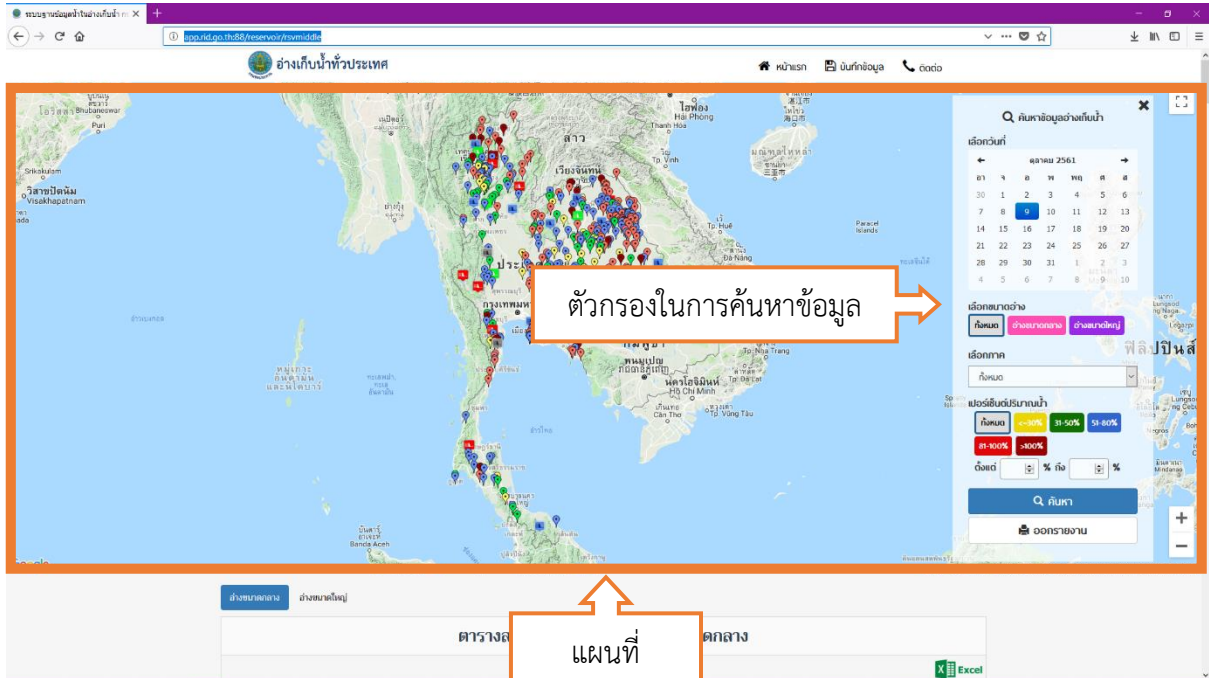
ระบบฐานข้อมูลน้ำในอ่างเก็บน้ำ ×

app.rid.go.th:88/reservoir/rsvmiddle

อ่างเก็บน้ำทั่วประเทศ

หน้าแรก บันทึกข้อมูล ติดต่อ

ไฮฟอง Hai Phong
ลาว
เวียงจันทน์
Srikakulam
วิสาขปัตนัม Visakhapatnam
Paracel Islands
Đà Nẵng
กรุงเทพมหานคร
กัมพูชา
พนมเปญ
นครโฮจิมินห์ Ho Chi Minh
Cần Thơ
Vũng Tàu
Nha Trang
บันดาอาเจะห์ Banda Aceh
ฟิลิปปินส์

ค้นหาข้อมูลอ่างเก็บน้ำ

เลือกวันที่

| ← | | ตุลาคม 2561 | | | | → |
|---|---|---|---|---|---|---|
| อา | จ | อ | พ | พฤ | ศ | ส |
| 30 | 1 | 2 | 3 | 4 | 5 | 6 |
| 7 | 8 | 9 | 10 | 11 | 12 | 13 |
| 14 | 15 | 16 | 17 | 18 | 19 | 20 |
| 21 | 22 | 23 | 24 | 25 | 26 | 27 |
| 28 | 29 | 30 | 31 | 1 | 2 | 3 |
| 4 | 5 | 6 | 7 | 8 | 9 | 10 |

เลือกขนาดอ่าง
ทั้งหมด อ่างขนาดกลาง อ่างขนาดใหญ่

เลือกภาค
ทั้งหมด

เปอร์เซ็นต์ปริมาณน้ำ
ทั้งหมด <=30% 31-50% 51-80% 81-100% >100%
ตั้งแต่ % ถึง %

ค้นหา
ออกรายงาน

ตัวกรองในการค้นหาข้อมูล

แผนที่

อ่างขนาดกลาง อ่างขนาดใหญ่

ตารางส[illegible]ดกลาง

Excel